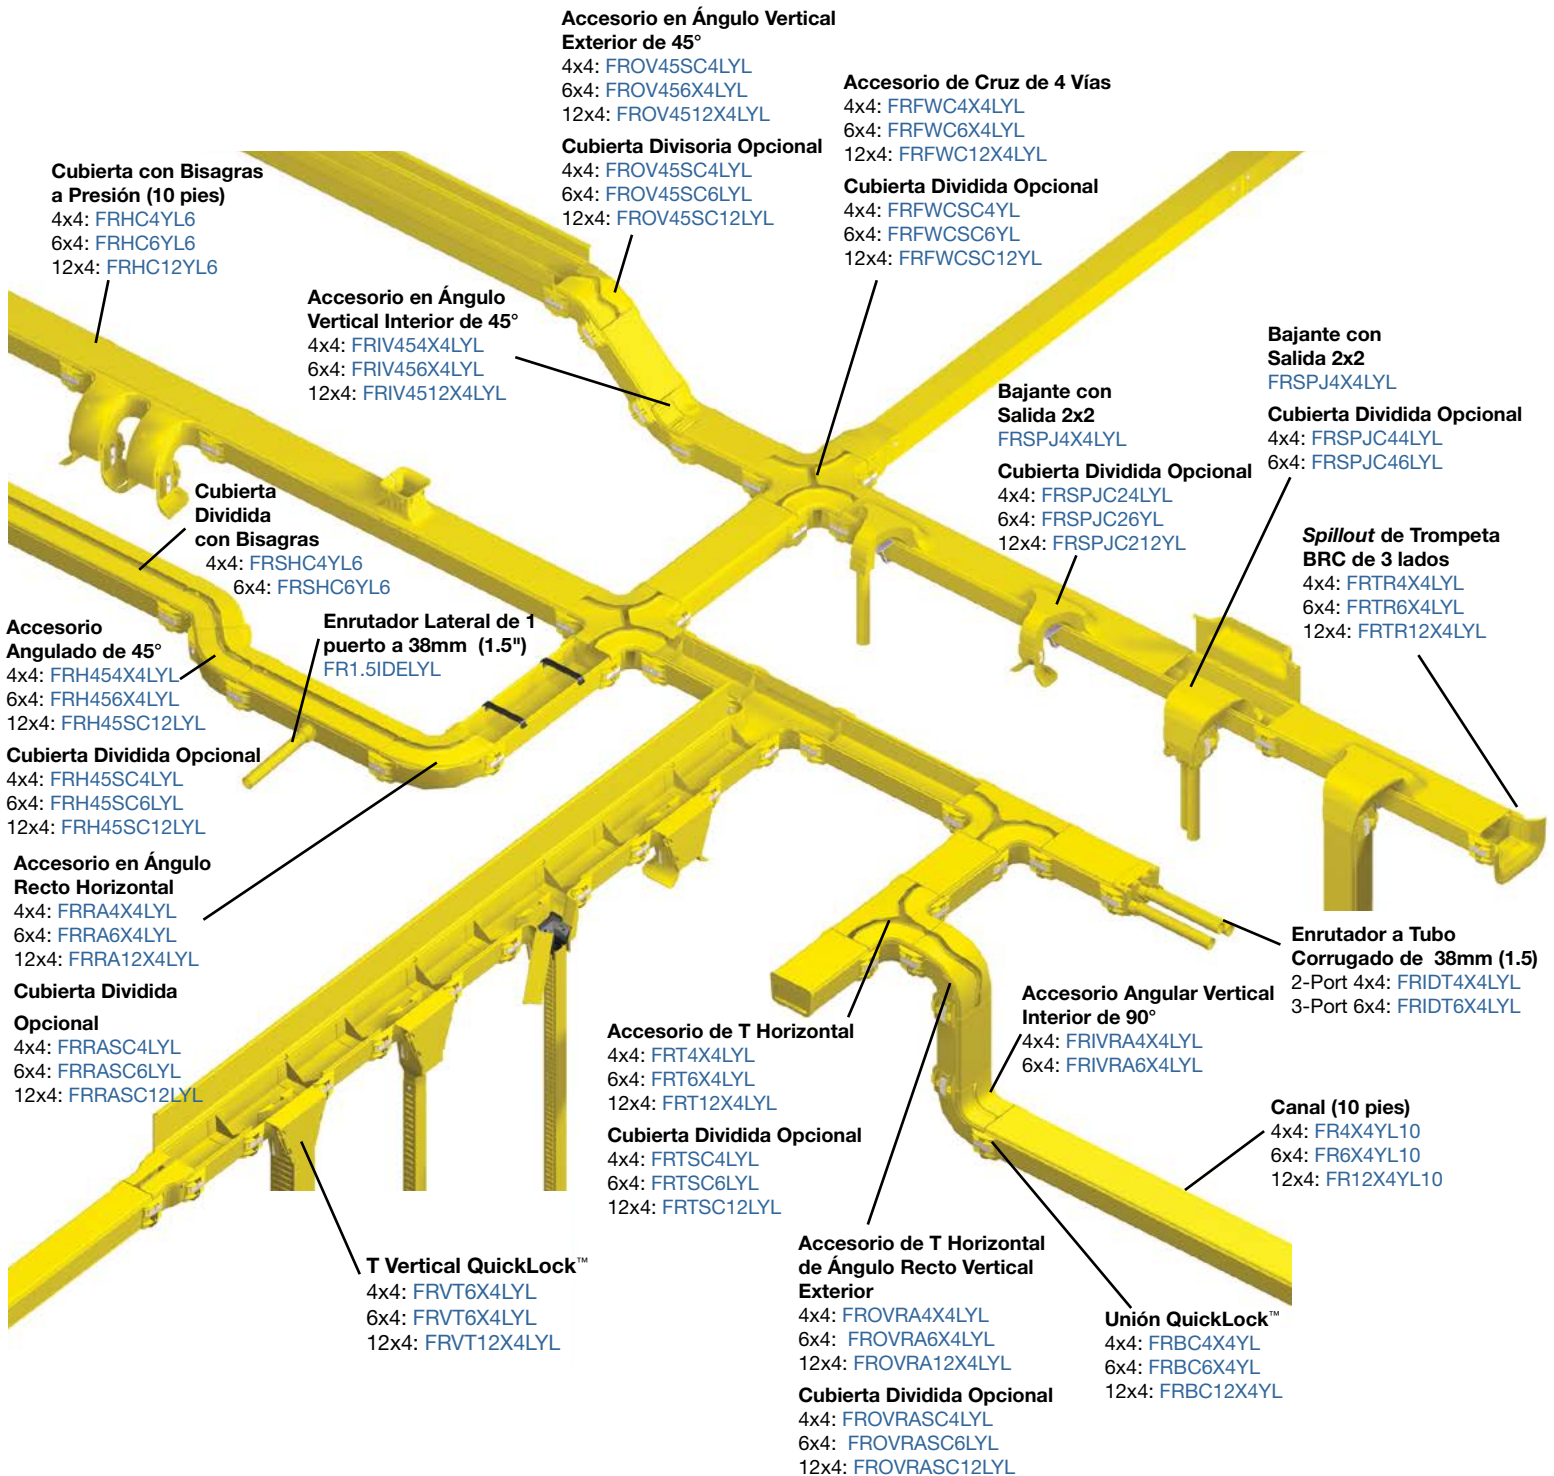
Accesorio en Ángulo Vertical Exterior de 45°
4x4: FROV45SC4LYL
6x4: FROV456X4LYL
12x4: FROV4512X4LYL

Cubierta Divisoria Opcional
4x4: FROV45SC4LYL
6x4: FROV45SC6LYL
12x4: FROV45SC12LYL

Accesorio de Cruz de 4 Vías
4x4: FRFWC4X4LYL
6x4: FRFWC6X4LYL
12x4: FRFWC12X4LYL

Cubierta Dividida Opcional
4x4: FRFWCSC4LYL
6x4: FRFWCSC6LYL
12x4: FRFWCSC12LYL

Cubierta con Bisagras a Presión (10 pies)
4x4: FRHC4YL6
6x4: FRHC6YL6
12x4: FRHC12YL6

Accesorio en Ángulo Vertical Interior de 45°
4x4: FRIV454X4LYL
6x4: FRIV456X4LYL
12x4: FRIV4512X4LYL

Bajante con Salida 2x2
FRSPJ4X4LYL

Cubierta Dividida Opcional
4x4: FRSPJC44LYL
6x4: FRSPJC46LYL

Bajante con Salida 2x2
FRSPJ4X4LYL

Cubierta Dividida Opcional
4x4: FRSPJC24LYL
6x4: FRSPJC26YL
12x4: FRSPJC212YL

Cubierta Dividida con Bisagras
4x4: FRSHC4YL6
6x4: FRSHC6YL6

Spillout de Trompeta BRC de 3 lados
4x4: FRTR4X4LYL
6x4: FRTR6X4LYL
12x4: FRTR12X4LYL

Accesorio Angulado de 45°
4x4: FRH454X4LYL
6x4: FRH456X4LYL
12x4: FRH45SC12LYL

Enrutador Lateral de 1 puerto a 38mm (1.5")
FR1.5IDELYL

Cubierta Dividida Opcional
4x4: FRH45SC4LYL
6x4: FRH45SC6LYL
12x4: FRH45SC12LYL

Accesorio en Ángulo Recto Horizontal
4x4: FRRA4X4LYL
6x4: FRRA6X4LYL
12x4: FRRA12X4LYL

Cubierta Dividida Opcional
4x4: FRRASC4LYL
6x4: FRRASC6LYL
12x4: FRRASC12LYL

Enrutador a Tubo Corrugado de 38mm (1.5)
2-Port 4x4: FRIDT4X4LYL
3-Port 6x4: FRIDT6X4LYL

Accesorio Angular Vertical Interior de 90°
4x4: FRIVRA4X4LYL
6x4: FRIVRA6X4LYL

Accesorio de T Horizontal
4x4: FRT4X4LYL
6x4: FRT6X4LYL
12x4: FRT12X4LYL

Cubierta Dividida Opcional
4x4: FRTSC4LYL
6x4: FRTSC6LYL
12x4: FRTSC12LYL

Canal (10 pies)
4x4: FR4X4YL10
6x4: FR6X4YL10
12x4: FR12X4YL10

T Vertical QuickLock™
4x4: FRVT6X4LYL
6x4: FRVT6X4LYL
12x4: FRVT12X4LYL

Accesorio de T Horizontal de Ángulo Recto Vertical Exterior
4x4: FROVRA4X4LYL
6x4: FROVRA6X4LYL
12x4: FROVRA12X4LYL

Cubierta Dividida Opcional
4x4: FROVRASC4LYL
6x4: FROVRASC6LYL
12x4: FROVRASC12LYL

Unión QuickLock™
4x4: FRBC4X4YL
6x4: FRBC6X4YL
12x4: FRBC12X4YL